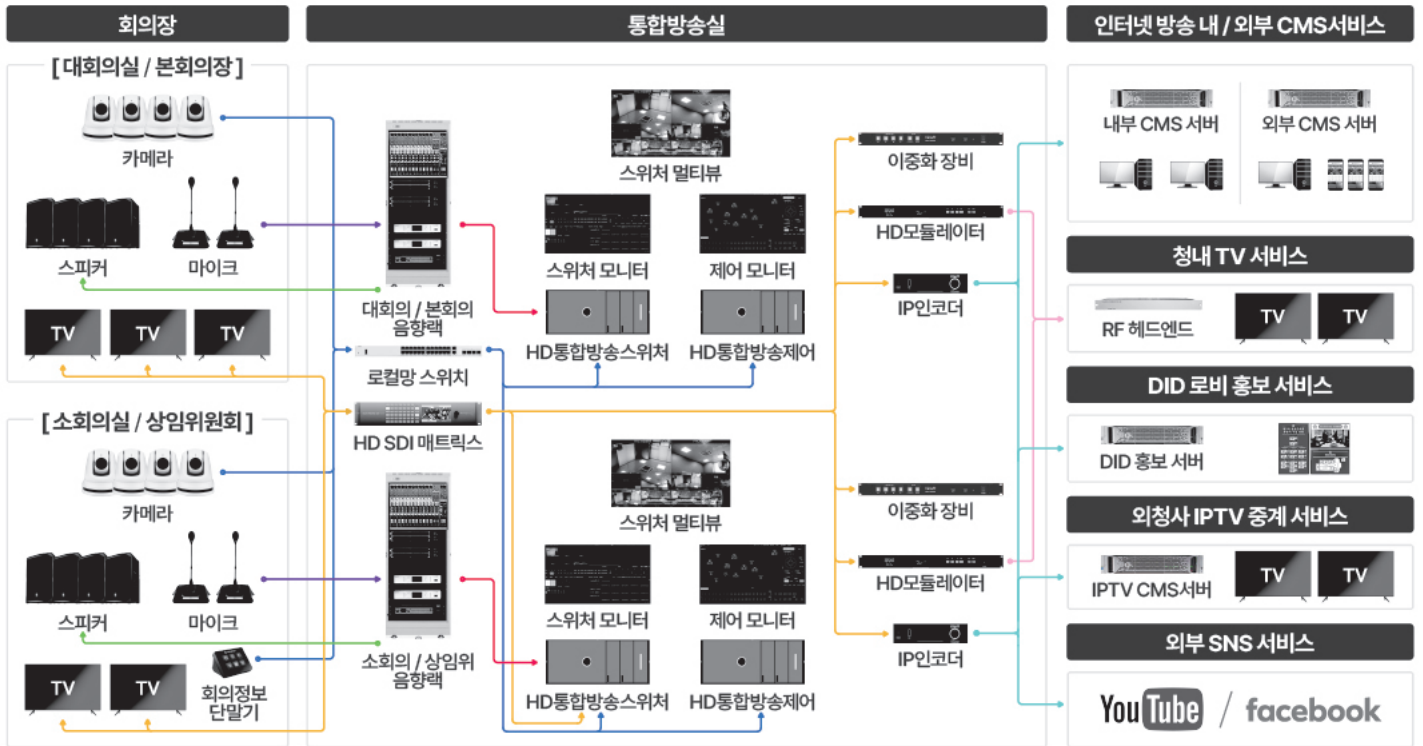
회의장

[ 대회의실 / 본회의장 ]

카메라

스피커

마이크

TV TV TV

[ 소회의실 / 상임위원회 ]

카메라

스피커

마이크

TV TV

회의정보 단말기

통합방송실

대회의 / 본회의 음향랙

로컬망 스위치

HD SDI 매트릭스

소회의 / 상임위 음향랙

스위처 멀티뷰

스위처 모니터

제어 모니터

HD통합방송스위처

HD통합방송제어

스위처 멀티뷰

스위처 모니터

제어 모니터

HD통합방송스위처

HD통합방송제어

이중화 장비

HD모듈레이터

IP인코더

이중화 장비

HD모듈레이터

IP인코더

인터넷 방송 내 / 외부 CMS서비스

내부 CMS 서버

외부 CMS 서버

청내 TV 서비스

RF 헤드엔드

TV TV

DID 로비 홍보 서비스

DID 홍보 서버

외청사 IPTV 중계 서비스

IPTV CMS서버

TV TV

외부 SNS 서비스

YouTube / facebook